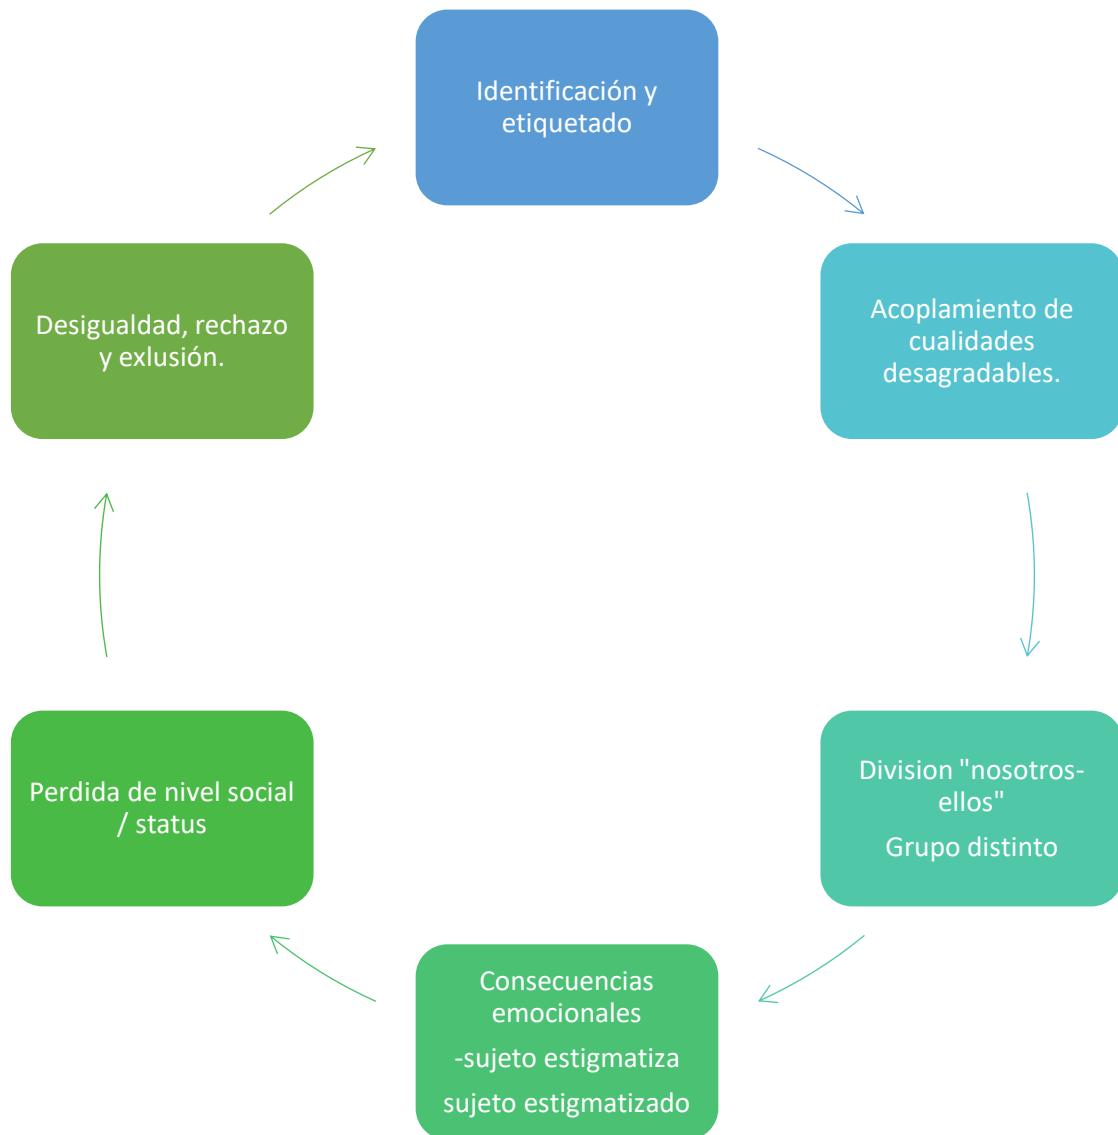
Identificación y etiquetado

Acoplamiento de cualidades desagradables.

Division "nosotros-ellos"

Grupo distinto

Consecuencias emocionales

-sujeto estigmatiza

sujeto estigmatizado

Perdida de nivel social / status

Desigualdad, rechazo y exlusión.